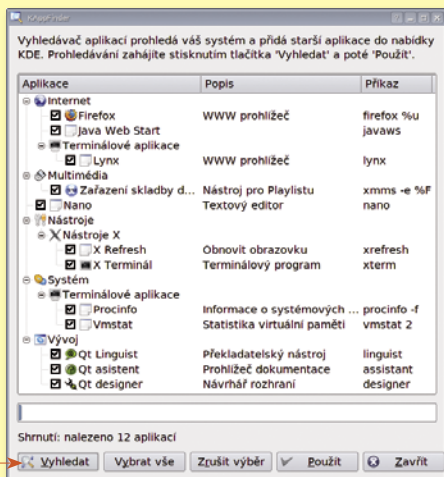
KAppfinder

Vyhledávač aplikací prohledá váš systém a přidá starší aplikace do nabídky KDE. Prohledávání zahájíte stisknutím tlačítka 'Vyhledat' a poté 'Použít'.

| Aplikace | Popis | Příkaz |
|---|---|---|
| Internet | | |
| Firefox | WWW prohlížeč | firefox %u |
| Java Web Start | | javaws |
| Terminálové aplikace | | |
| Lynx | WWW prohlížeč | lynx |
| Multimédia | | |
| Zařazení skladby d... | Nástroj pro Playlistu | xmms -e %F |
| Nano | Textový editor | nano |
| Nástroje | | |
| Nástroje X | | |
| X Refresh | Obnovit obrazovku | xrefresh |
| X Terminál | Terminálový program | xterm |
| Systém | | |
| Terminálové aplikace | | |
| Procinfo | Informace o systémových ... | procinfo -f |
| Vmstat | Statistika virtuální paměti | vmstat 2 |
| Vývoj | | |
| Qt Linguist | Překladatelský nástroj | linguist |
| Qt asistent | Prohlížeč dokumentace | assistant |
| Qt designer | Návrhář rozhraní | designer |

Shrnutí: nalezeno 12 aplikací

Vyhledat Vybrat vše Zrušit výběr Použít Zavřít